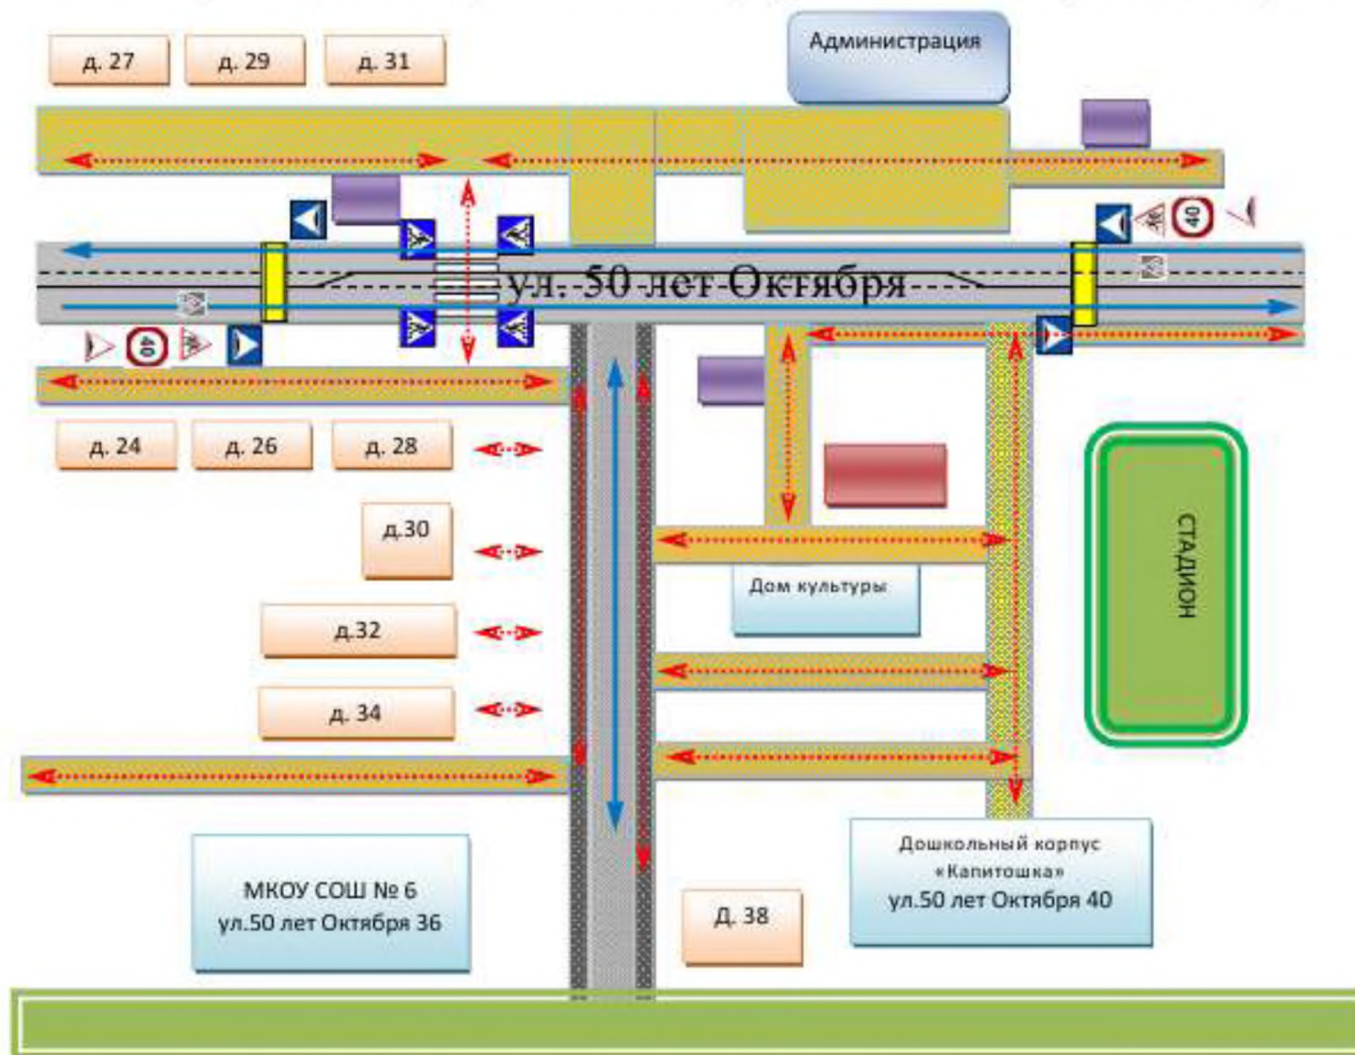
д. 27
д. 29
д. 31
Администрация

40

ул. 50 лет Октября

40

д. 24
д. 26
д. 28
д.30
д.32
д. 34
Дом культуры
СТАДИОН
МКОУ СОШ № 6
ул.50 лет Октября 36
Д. 38
Дошкольный корпус
«Капитошка»
ул.50 лет Октября 40